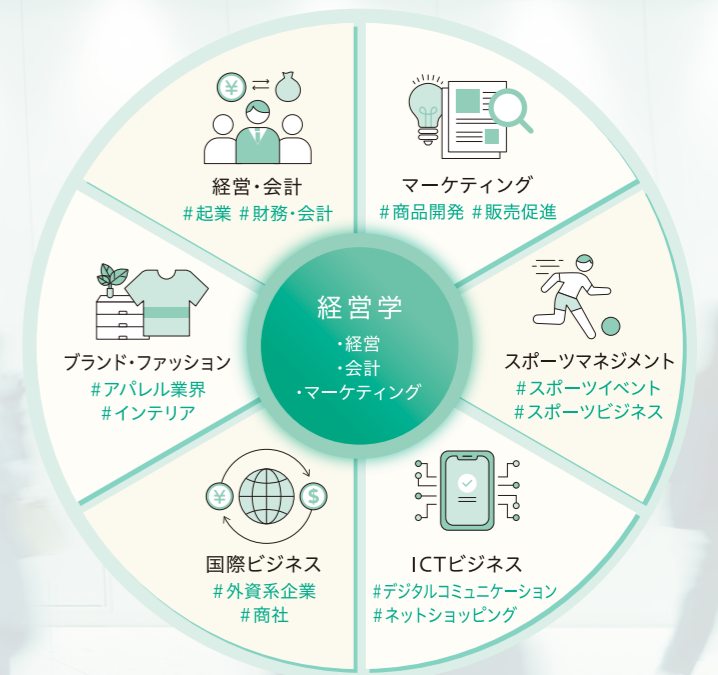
経営・会計
#起業 #財務・会計

マーケティング
#商品開発 #販売促進

ブランド・ファッション
#アパレル業界
#インテリア

経営学
・経営
・会計
・マーケティング

スポーツマネジメント
#スポーツイベント
#スポーツビジネス

国際ビジネス
#外資系企業
#商社

ICTビジネス
#デジタルコミュニケーション
#ネットショッピング